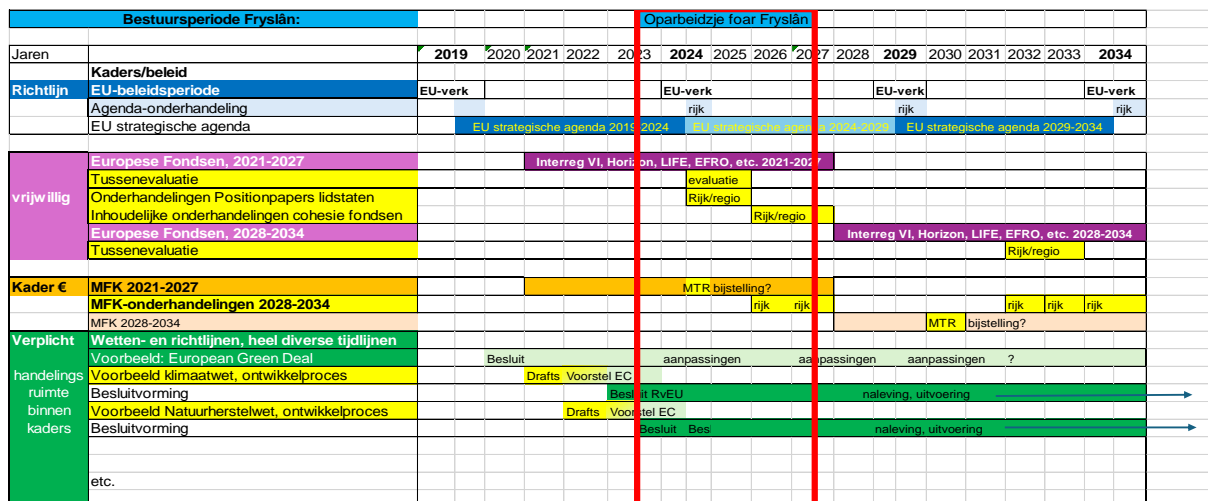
| Bestuursperiode Fryslân: | | | | | | Oparbeidzje foar Fryslân | | | | | | | | | | |
|---|---|---|---|---|---|---|---|---|---|---|---|---|---|---|---|---|
| Jaren | | 2019 | 2020 | 2021 | 2022 | 2023 | 2024 | 2025 | 2026 | 2027 | 2028 | 2029 | 2030 | 2031 | 2032 | 2033 | 2034 |
| | Kaders/beleid | | | | | | | | | | | | | | | | |
| Richtlijn | EU-beleidsperiode | EU-verk | | | | | EU-verk | | | | | EU-verk | | | | | EU-verk |
| | Agenda-onderhandeling | | | | | | rijk | | | | | rijk | | | | | rijk |
| | EU strategische agenda | EU strategische agenda 2019-2024 | | | | | EU strategische agenda 2024-2029 | | | | | EU strategische agenda 2029-2034 | | | | | |
| vrijwillig | Europese Fondsen, 2021-2027 | | | Interreg VI, Horizon, LIFE, EFRO, etc. 2021-2027 | | | | | | | | | | | | | |
| | Tussenevaluatie | | | | | | evaluatie | | | | | | | | | | |
| | Onderhandelingen Positionpapers lidstaten | | | | | | Rijk/regio | | | | | | | | | | |
| | Inhoudelijke onderhandelingen cohesie fondsen | | | | | | | | Rijk/regio | | | | | | | | |
| | Europese Fondsen, 2028-2034 | | | | | | | | | | Interreg VI, Horizon, LIFE, EFRO, etc. 2028-2034 | | | | | | |
| | Tussenevaluatie | | | | | | | | | | | | | | Rijk/regio | | |
| Kader € | MFK 2021-2027 | | | | | | MTR bijstelling? | | | | | | | | | | |
| | MFK-onderhandelingen 2028-2034 | | | | | | | | rijk | rijk | | | | | rijk | rijk | rijk |
| | MFK 2028-2034 | | | | | | | | | | | | MTR | bijstelling? | | | |
| Verplicht | Wetten- en richtlijnen, heel diverse tijdlijnen | | | | | | | | | | | | | | | | |
| | Voorbeeld: European Green Deal | | Besluit | | | | aanpassingen | | | aanpassingen | | aanpassingen | | ? | | | |
| handelings ruimte binnen kaders | Voorbeeld klimaatwet, ontwikkelproces | | | Drafts | Voorstel EC | | | | | | | | | | | | |
| | Besluitvorming | | | | | Besluit RvEU | | | | | | naleving, uitvoering | | | | | |
| | Voorbeeld Natuurherstelwet, ontwikkelproces | | | | Drafts | Voorstel EC | | | | | | | | | | | |
| | Besluitvorming | | | | | Besluit | Bes | | | | | | naleving, uitvoering | | | | |
| | etc. | | | | | | | | | | | | | | | | |